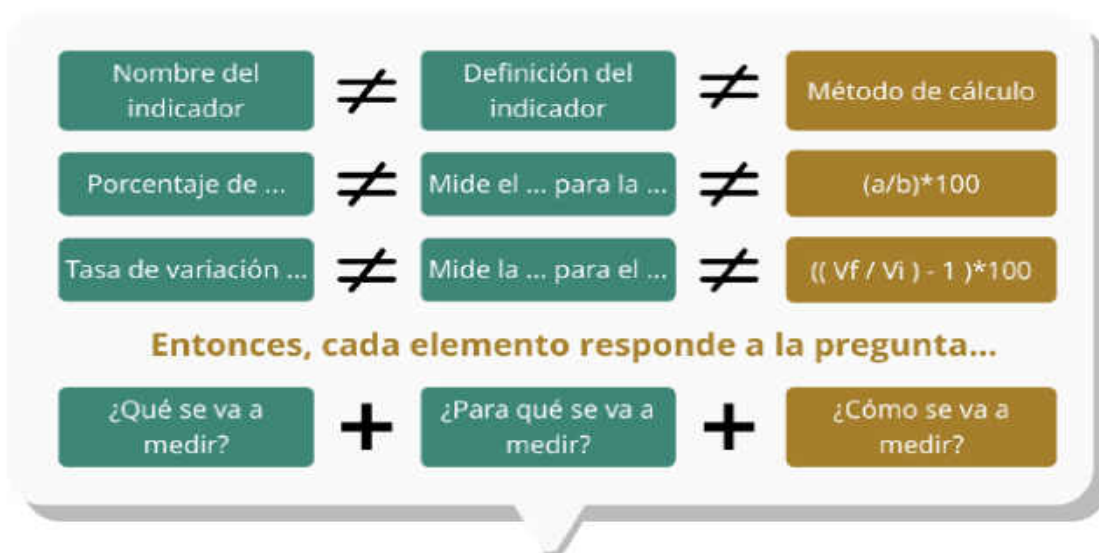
Nombre del indicador $\neq$ Definición del indicador $\neq$ Método de cálculo

Porcentaje de ... $\neq$ Mide el ... para la ... $\neq$ $(a/b)*100$

Tasa de variación ... $\neq$ Mide la ... para el ... $\neq$ $((Vf / Vi) - 1)*100$

Entonces, cada elemento responde a la pregunta...

¿Qué se va a medir? + ¿Para qué se va a medir? + ¿Cómo se va a medir?